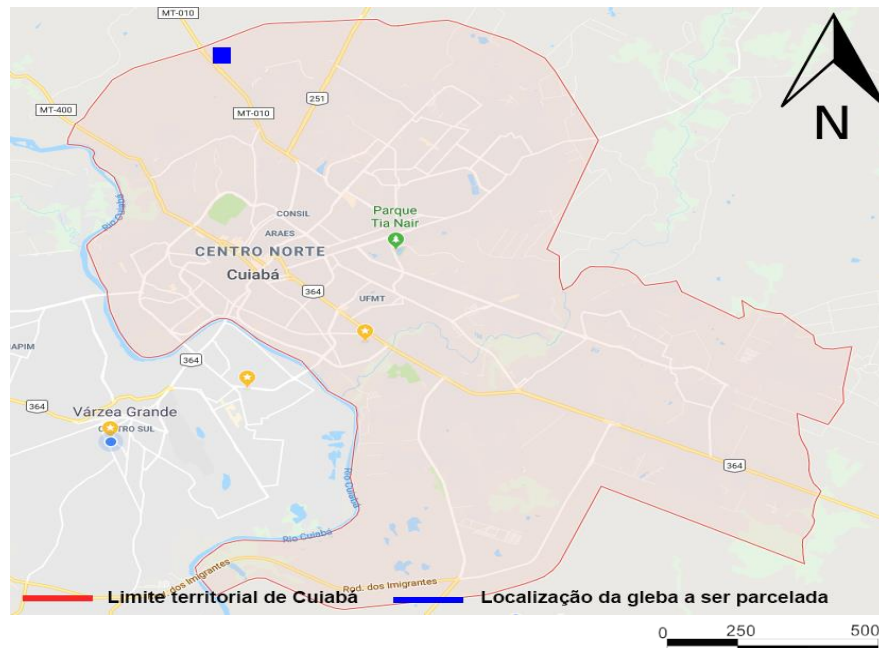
MT-010
MT-400
MT-010
251
N
Rio Cuiabá
CONSIL
Parque Tia Nair
ARAES
CENTRO NORTE
Cuiabá
364
UFMT
APIM
364
364
Várzea Grande
CENTRO SUL
Rio Cuiabá
Rio Cuiabá
364
Rod. dos Imigrantes
Rod. dos Imigrantes
Limite territorial de Cuiabá
Localização da gleba a ser parcelada
0 250 500